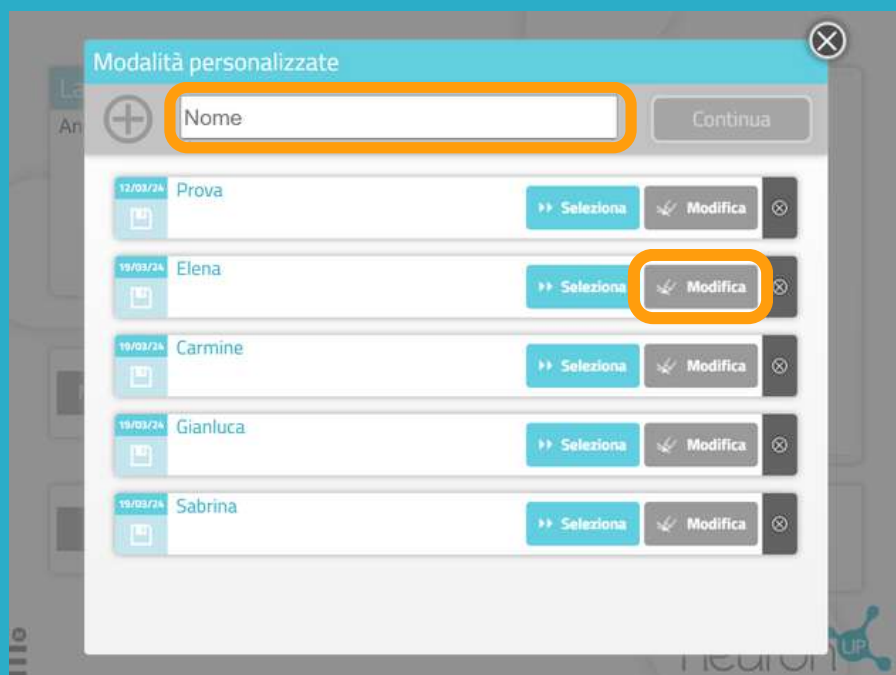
Modalità personalizzate

Nome

Continua

12/03/24 Prova
Seleziona
Modifica

19/03/24 Elena
Seleziona
Modifica

19/03/24 Carmine
Seleziona
Modifica

19/03/24 Gianluca
Seleziona
Modifica

19/03/24 Sabrina
Seleziona
Modifica

UP